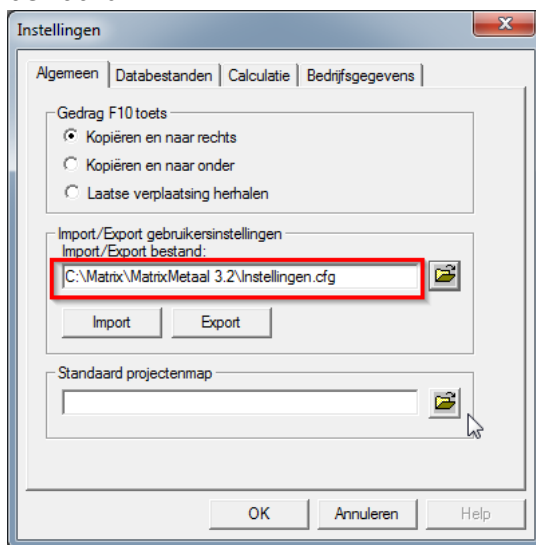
Instellingen

Algemeen | Databestanden | Calculatie | Bedrijfsgegevens

Gedrag F10 toets
Kopiëren en naar rechts
Kopiëren en naar onder
Laatse verplaatsing herhalen

Import/Export gebruikersinstellingen
Import/Export bestand:
C:\Matrix\MatrixMetaal 3.2\Instellingen.cfg
Import
Export

Standaard projectenmap

OK
Annuleren
Help